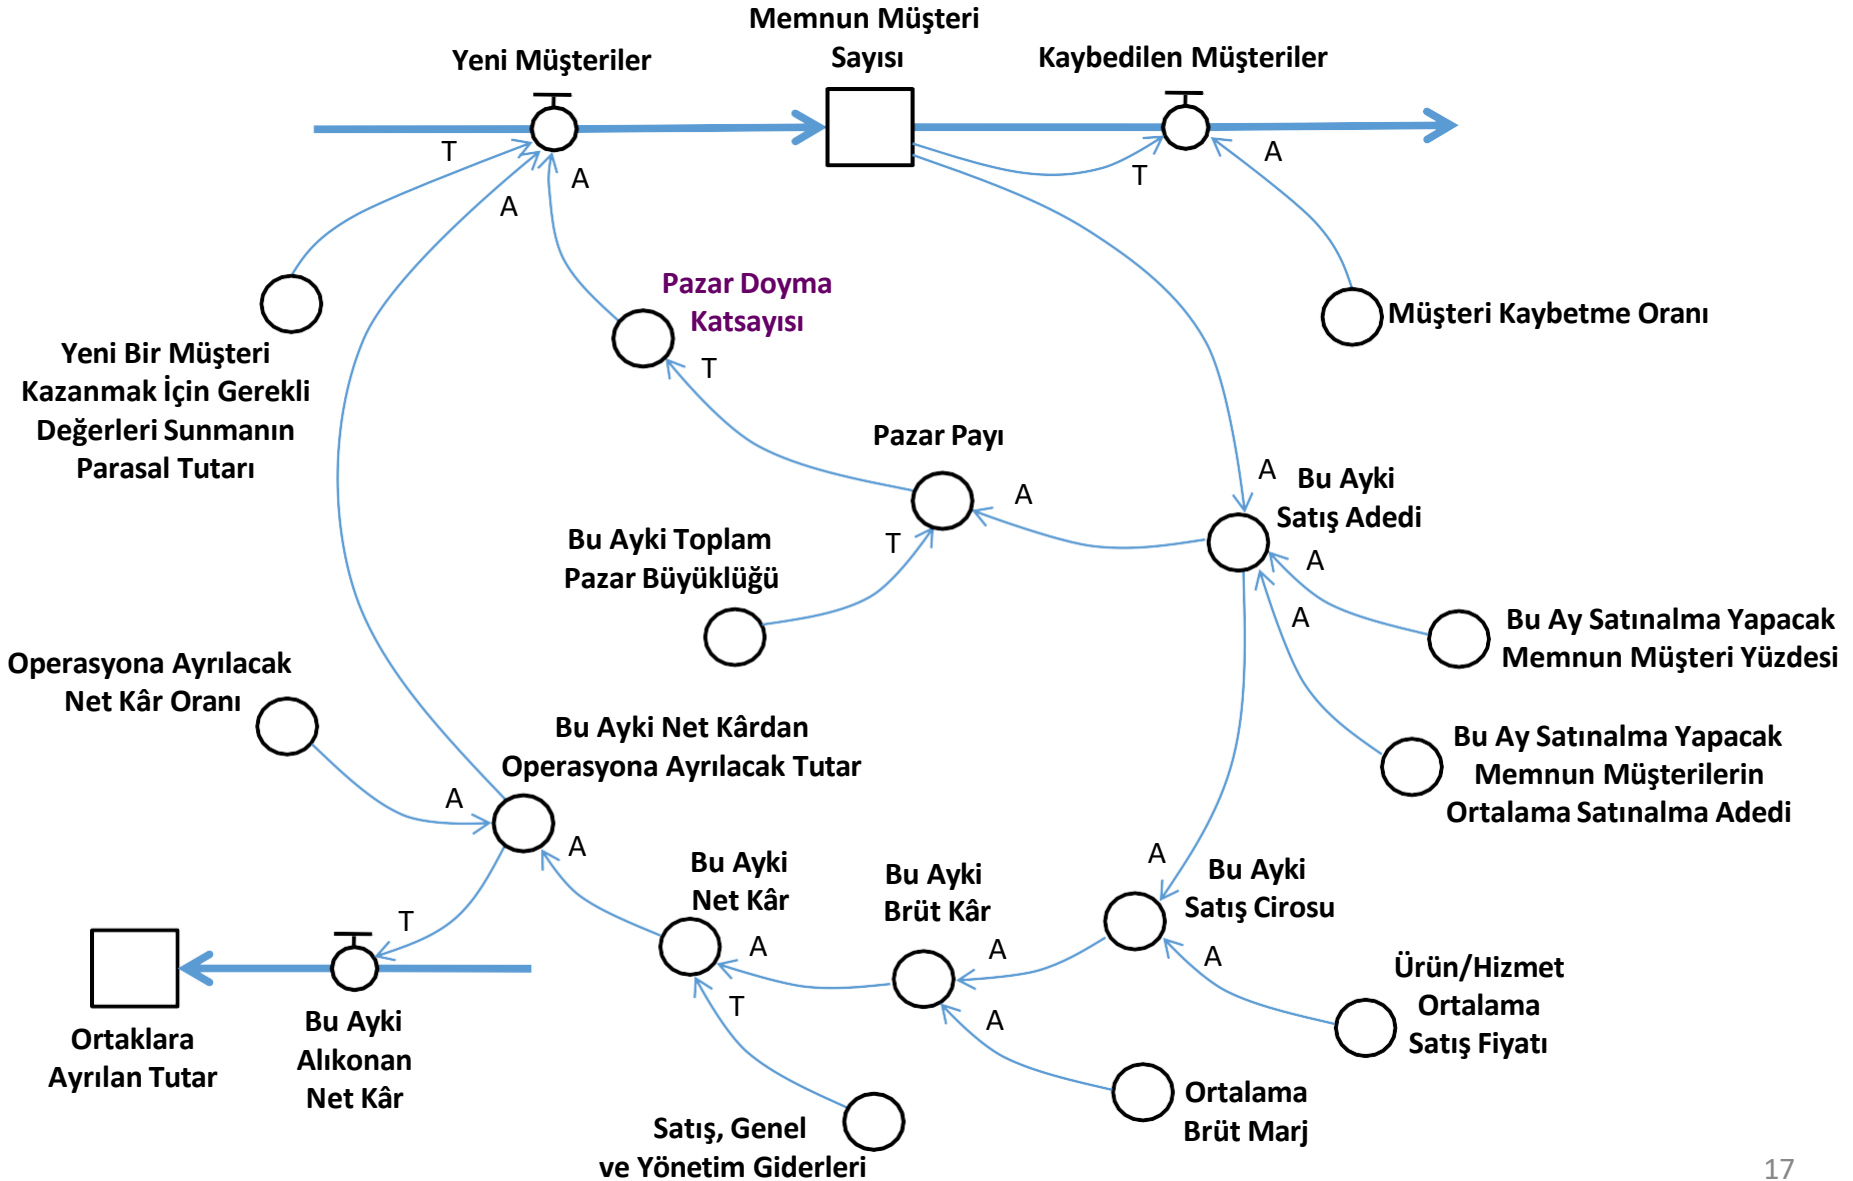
Memnun Müşteri Sayısı

Yeni Müşteriler

Kaybedilen Müşteriler

T

A

A

T

A

Pazar Doyma Katsayısı

Müşteri Kaybetme Oranı

Yeni Bir Müşteri Kazanmak İçin Gerekli Değerleri Sunmanın Parasal Tutarı

T

Pazar Payı

A

Bu Ayki Satış Adedi

A

Bu Ayki Toplam Pazar Büyüklüğü

T

A

A

Bu Ay Satınalma Yapacak Memnun Müşteri Yüzdesi

Operasyona Ayrılacak Net Kâr Oranı

Bu Ayki Net Kârdan Operasyona Ayrılacak Tutar

Bu Ay Satınalma Yapacak Memnun Müşterilerin Ortalama Satınalma Adedi

A

A

Bu Ayki Net Kâr

Bu Ayki Brüt Kâr

A

Bu Ayki Satış Cirosu

T

A

A

A

Ürün/Hizmet Ortalama Satış Fiyatı

T

A

Ortaklara Ayrılan Tutar

Bu Ayki Alıkonan Net Kâr

Satış, Genel ve Yönetim Giderleri

Ortalama Brüt Marj

17